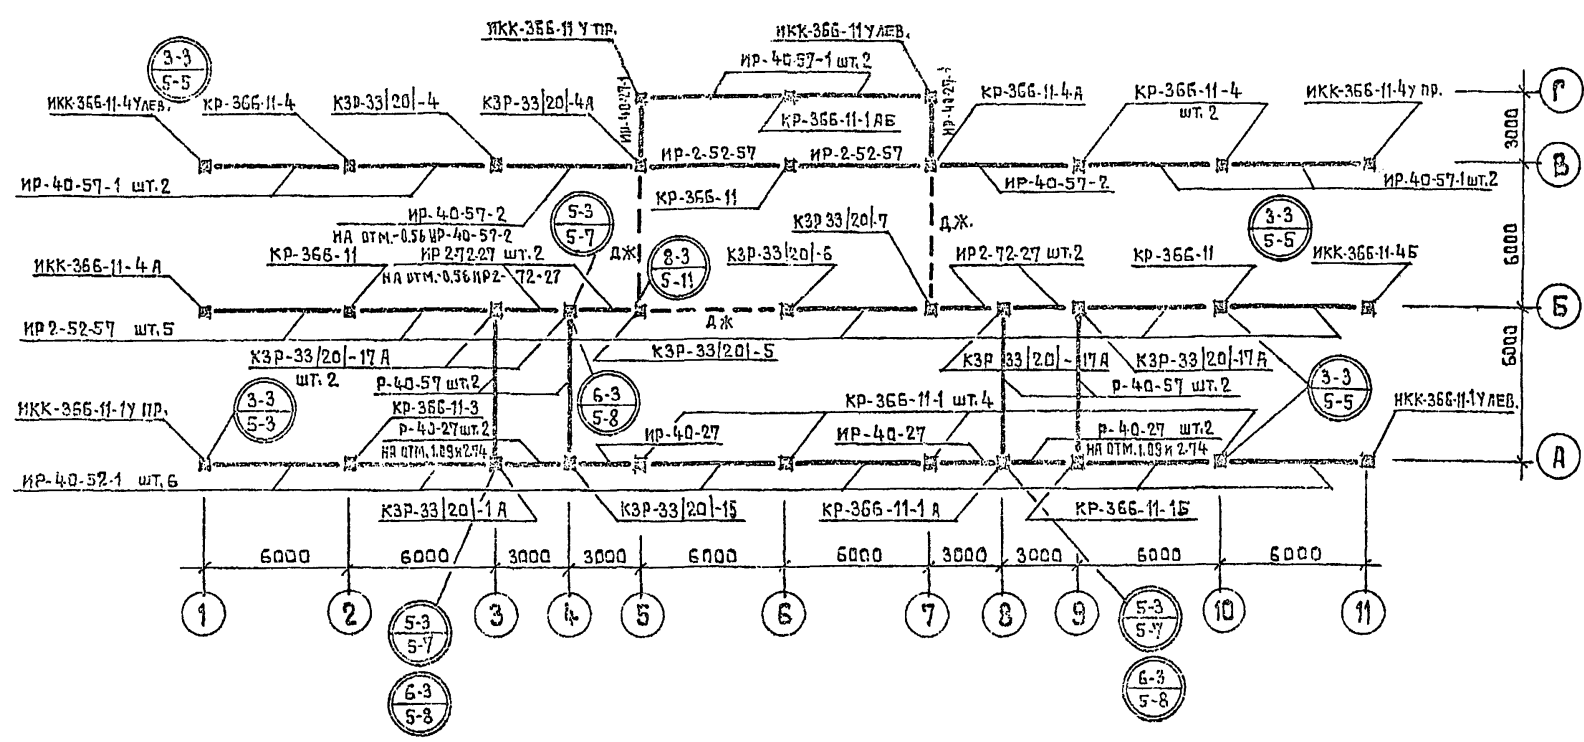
ИКК-366-11 У ПР.
ИКК-366-11 У ЛЕВ.
ИР-40-57-1 шт. 2
КР-366-11-1 АБ
3-3
5-5
ИКК-366-11-4У ЛЕВ.
КР-366-11-4
КЗР-33|20|-4
КЗР-33|20|-4А
ИР-40-27-1
ИР-40-27-1
КР-366-11-4А
КР-366-11-4
шт. 2
ИКК-366-11-4У ПР.
Г
3000
ИР-2-52-57
ИР-2-52-57
В
ИР-40-57-1 шт. 2
КР-366-11
ИР-40-57-2
ИР-40-57-1 шт. 2
ИР-40-57-2
НА ОТМ.-0.56 ИР-40-57-2
5-3
5-7
КЗР 33|20|-7
ДЖ.
3-3
5-5
6000
ИКК-366-11-4 А
КР-366-11
ИР 2-72-27 шт. 2
НА ОТМ.-0.56 ИР2-72-27
ДЖ
8-3
5-11
КЗР-33|20|-6
ИР 2-72-27 шт. 2
КР-366-11
ИКК-366-11-4Б
Б
ИР 2-52-57 шт. 5
ДЖ
КЗР-33|20|-17 А
шт. 2
КЗР-33|20|-5
КЗР 33|20|-17А
КЗР-33|20|-17А
6000
Р-40-57 шт. 2
6-3
5-8
Р-40-57 шт. 2
3-3
5-5
ИКК-366-11-1У ПР.
3-3
5-3
КР-366-11-3
Р-40-27 шт. 2
НА ОТМ. 1.09 И 2.74
КР-366-11-1 шт. 4
ИР-40-27
ИР-40-27
Р-40-27 шт. 2
НА ОТМ. 1.09 И 2.74
ИКК-366-11-1У ЛЕВ.
А
ИР-40-52-1 шт. 6
КЗР-33|20|-1 А
КЗР-33|20|-1Б
КР-366-11-1 А
КР-366-11-1Б
6000
6000
3000
3000
6000
6000
3000
3000
6000
6000
1
2
5-3
5-7
3
4
5
6
7
8
9
5-3
5-7
10
11
6-3
5-8
6-3
5-8